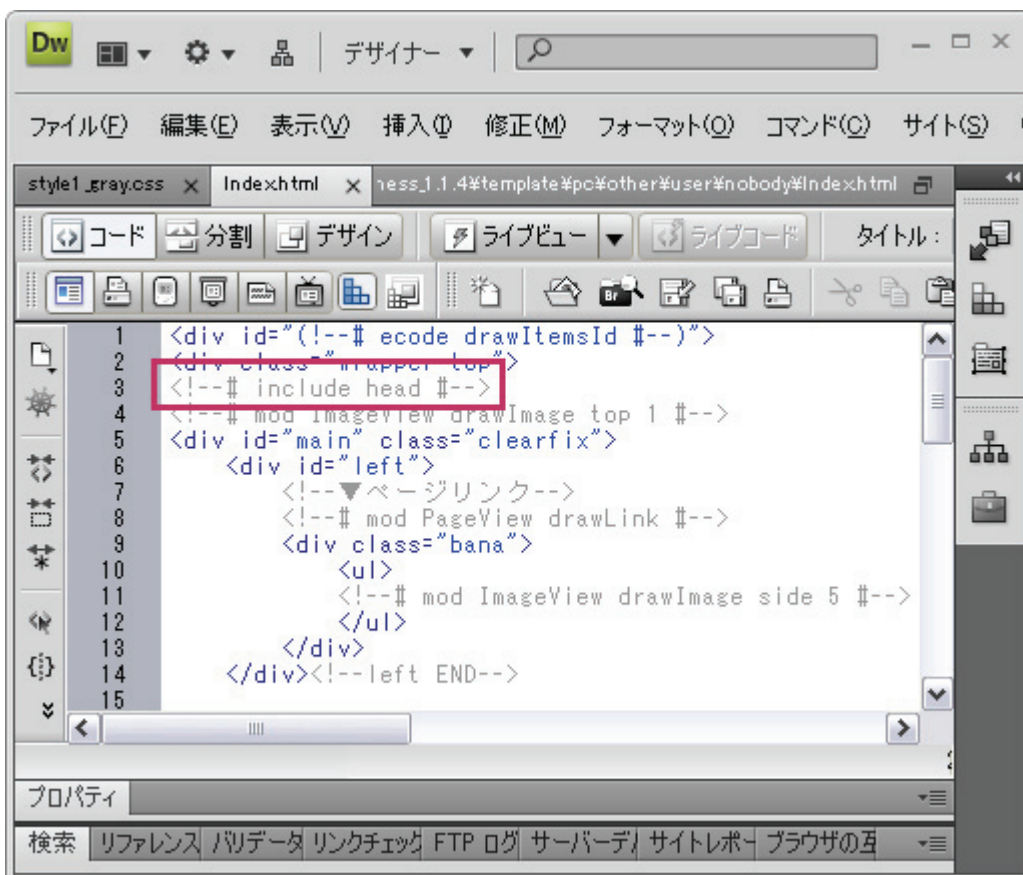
Dw デザイナー ▼

ファイル(F) 編集(E) 表示(V) 挿入(I) 修正(M) フォーマット(O) コマンド(C) サイト(S)

style1_gray.css × Index.html × ness_1.1.4¥template¥pc¥other¥user¥nobody¥Index.html

コード 分割 デザイン ライブビュー ライブコード タイトル：

1 <div id="(!--# ecode drawItemsId #--)">
2 <div class="wrapper top">
3 <!--# include head #-->
4 <!--# mod ImageView drawImage top 1 #-->
5 <div id="main" class="clearfix">
6 <div id="left">
7 <!--▼ページリンク-->
8 <!--# mod PageView drawLink #-->
9 <div class="bana">
10 <ul>
11 <!--# mod ImageView drawImage side 5 #-->
12 </ul>
13 </div>
14 </div><!--left END-->
15

プロパティ

検索 リファレンス バリデータ リンクチェック FTP ログ サーバーデ サイトレポー ブラウザの互